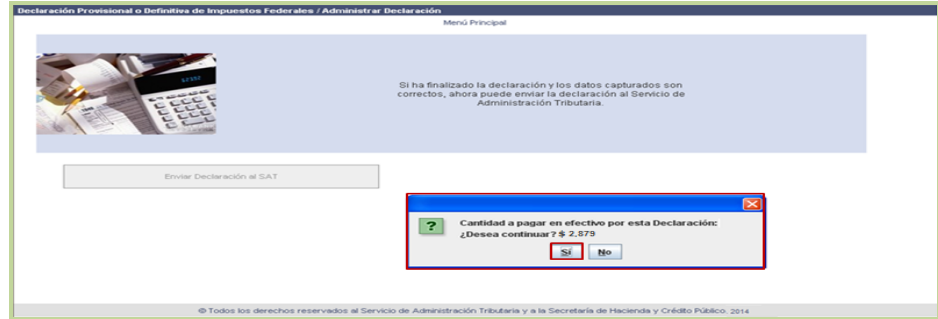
Declaración Provisional o Definitiva de Impuestos Federales / Administrar Declaración

Menú Principal

Si ha finalizado la declaración y los datos capturados son correctos, ahora puede enviar la declaración al Servicio de Administración Tributaria.

Enviar Declaración al SAT

Cantidad a pagar en efectivo por esta Declaración:
¿Desea continuar? $ 2,879

Sí No

© Todos los derechos reservados al Servicio de Administración Tributaria y a la Secretaría de Hacienda y Crédito Público. 2014